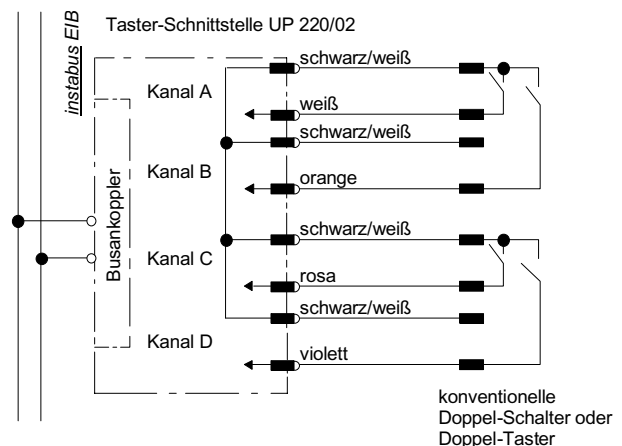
instabus EIB

Taster-Schnittstelle UP 220/02

Kanal A

Kanal B

Kanal C

Kanal D

Busankoppler

schwarz/weiß

weiß

schwarz/weiß

orange

schwarz/weiß

rosa

schwarz/weiß

violett

konventionelle Doppel-Schalter oder Doppel-Taster